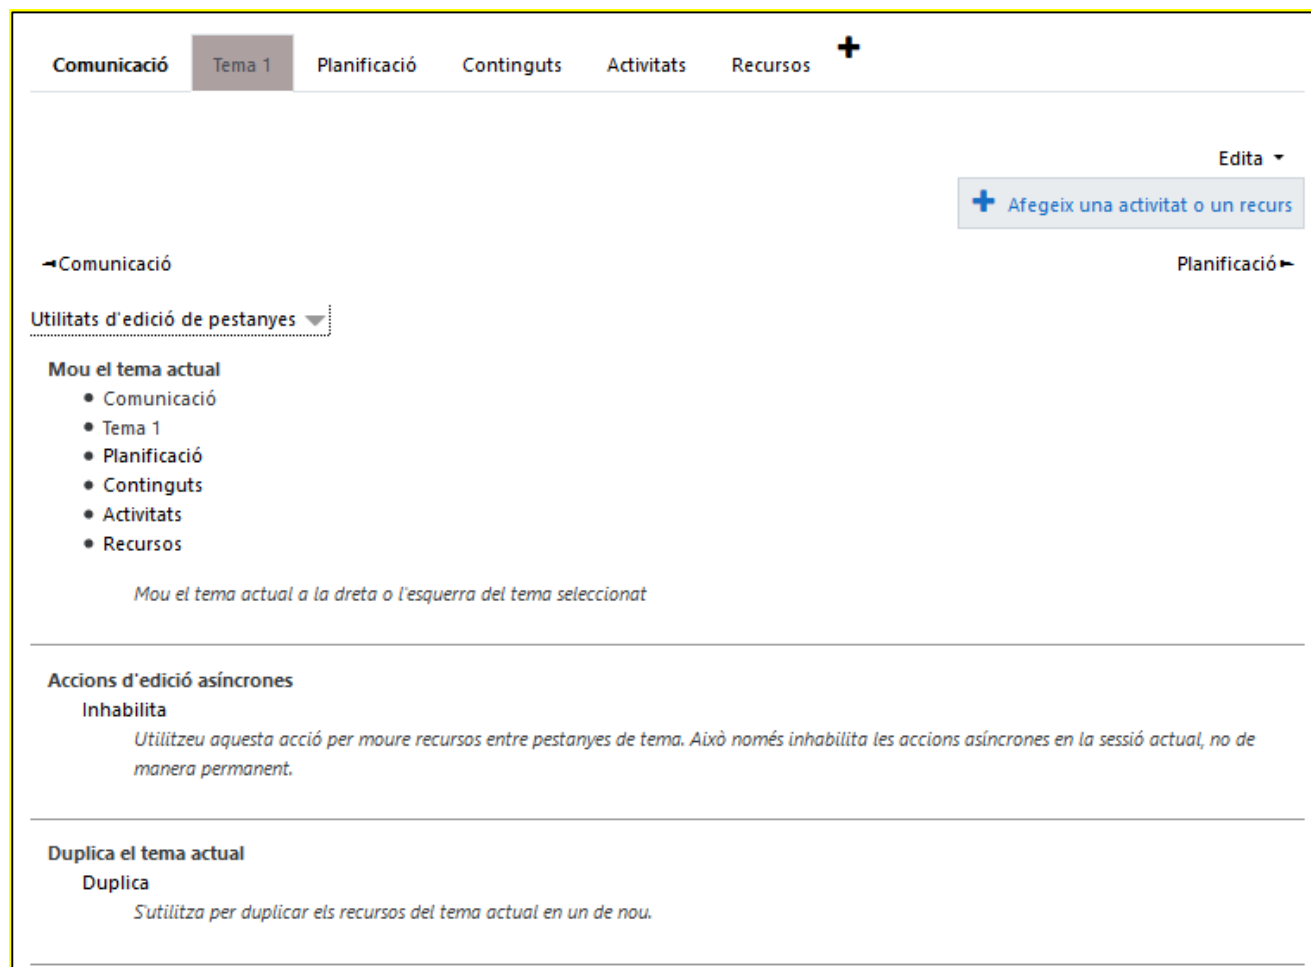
Comunicació Tema 1 Planificació Continguts Activitats Recursos +

Edita

Afegeix una activitat o un recurs

Comunicació

Planificació

Utilitats d'edició de pestanyes

Mou el tema actual

- Comunicació
- Tema 1
- Planificació
- Continguts
- Activitats
- Recursos

Mou el tema actual a la dreta o l'esquerra del tema seleccionat

Accions d'edició asíncrones

Inhabilita

Utilitzeu aquesta acció per moure recursos entre pestanyes de tema. Això només inhabilita les accions asíncrones en la sessió actual, no de manera permanent.

Duplica el tema actual

Duplica

S'utilitza per duplicar els recursos del tema actual en un de nou.